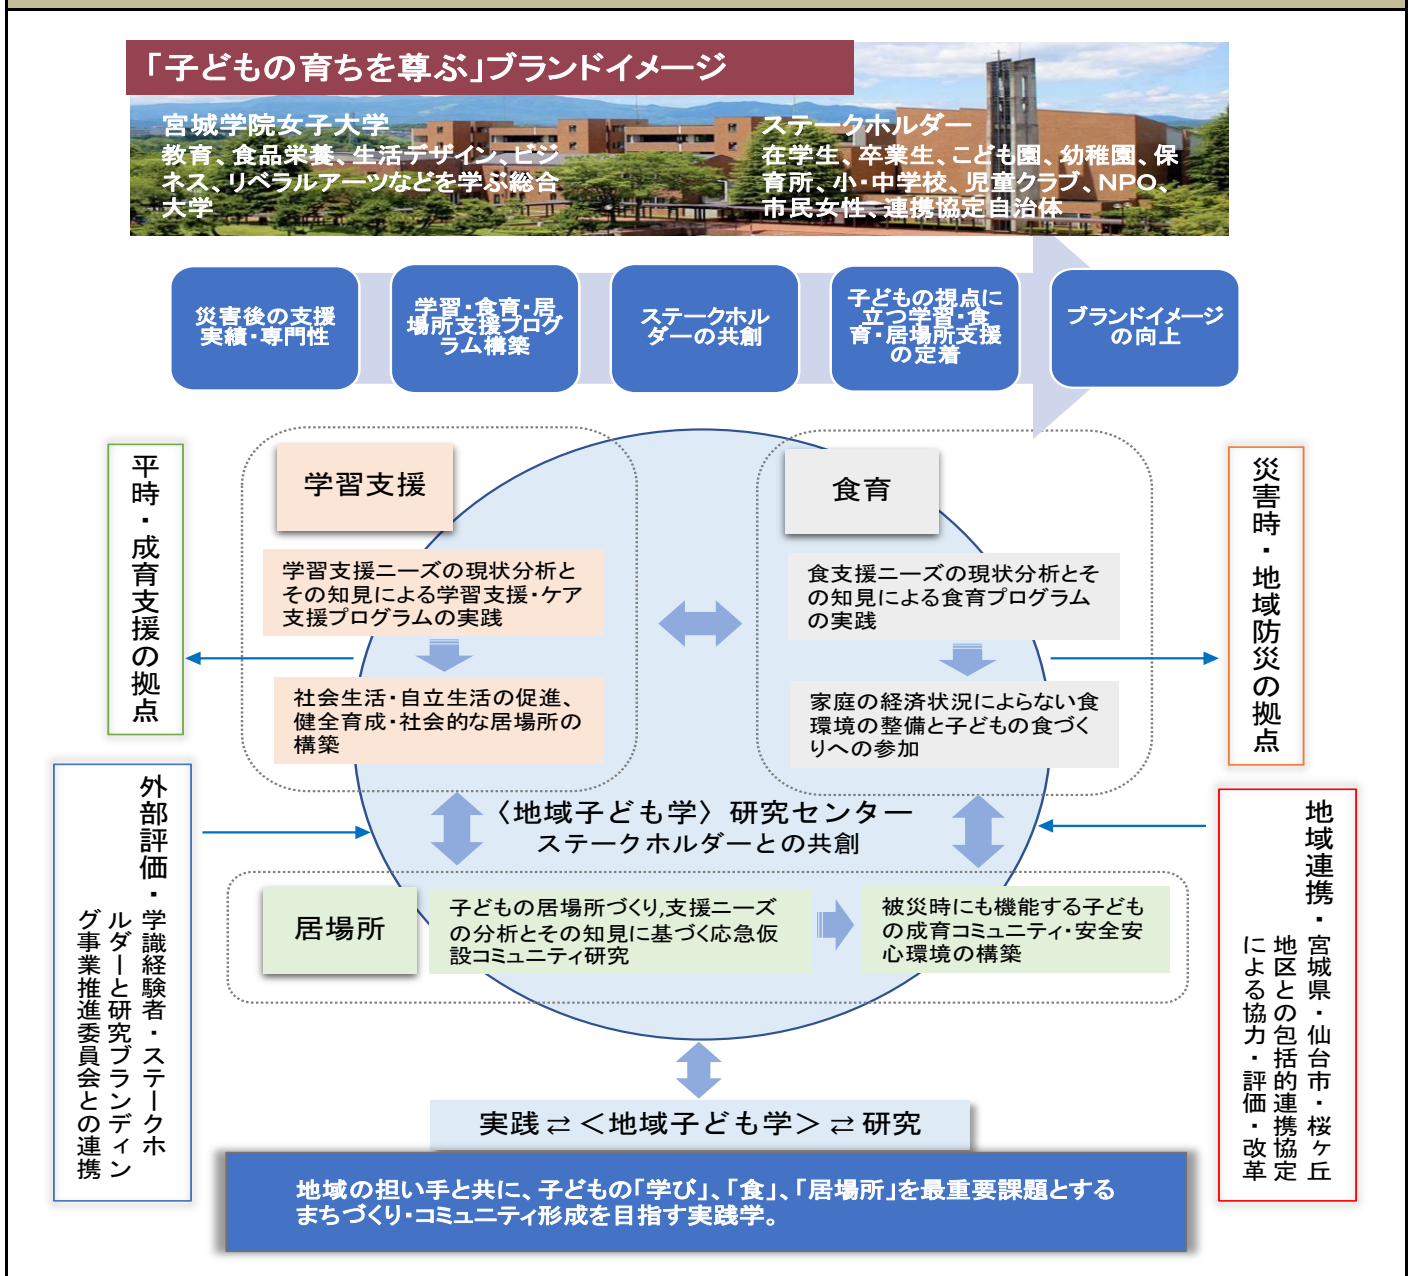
「子どもの育ちを尊ぶ」ブランドイメージ

宮城学院女子大学
教育、食品栄養、生活デザイン、ビジネス、リベラルアーツなどを学ぶ総合大学

ステークホルダー
在学生、卒業生、こども園、幼稚園、保育所、小・中学校、児童クラブ、NPO、市民女性、連携協定自治体

災害後の支援実績・専門性

学習・食育・居場所支援プログラム構築

ステークホルダーの共創

子どもの視点に立つ学習・食育・居場所支援の定着

ブランドイメージの向上

平時・成育支援の拠点

学習支援

学習支援ニーズの現状分析とその知見による学習支援・ケア支援プログラムの実践

社会生活・自立生活の促進、健全育成・社会的な居場所の構築

食育

食支援ニーズの現状分析とその知見による食育プログラムの実践

家庭の経済状況によらない食環境の整備と子どもの食づくりへの参加

災害時・地域防災の拠点

外部評価・学識経験者・ステークホルダーと研究ブランディング事業推進委員会との連携

〈地域子ども学〉研究センター
ステークホルダーとの共創

地域連携・宮城県・仙台市・桜ヶ丘地区との包括的連携協定による協力・評価・改革

居場所

子どもの居場所づくり,支援ニーズの分析とその知見に基づく応急仮設コミュニティ研究

被災時にも機能する子どもの成育コミュニティ・安全安心環境の構築

実践 ⇄ ＜地域子ども学＞ ⇄ 研究

地域の担い手と共に、子どもの「学び」、「食」、「居場所」を最重要課題とするまちづくり・コミュニティ形成を目指す実践学。